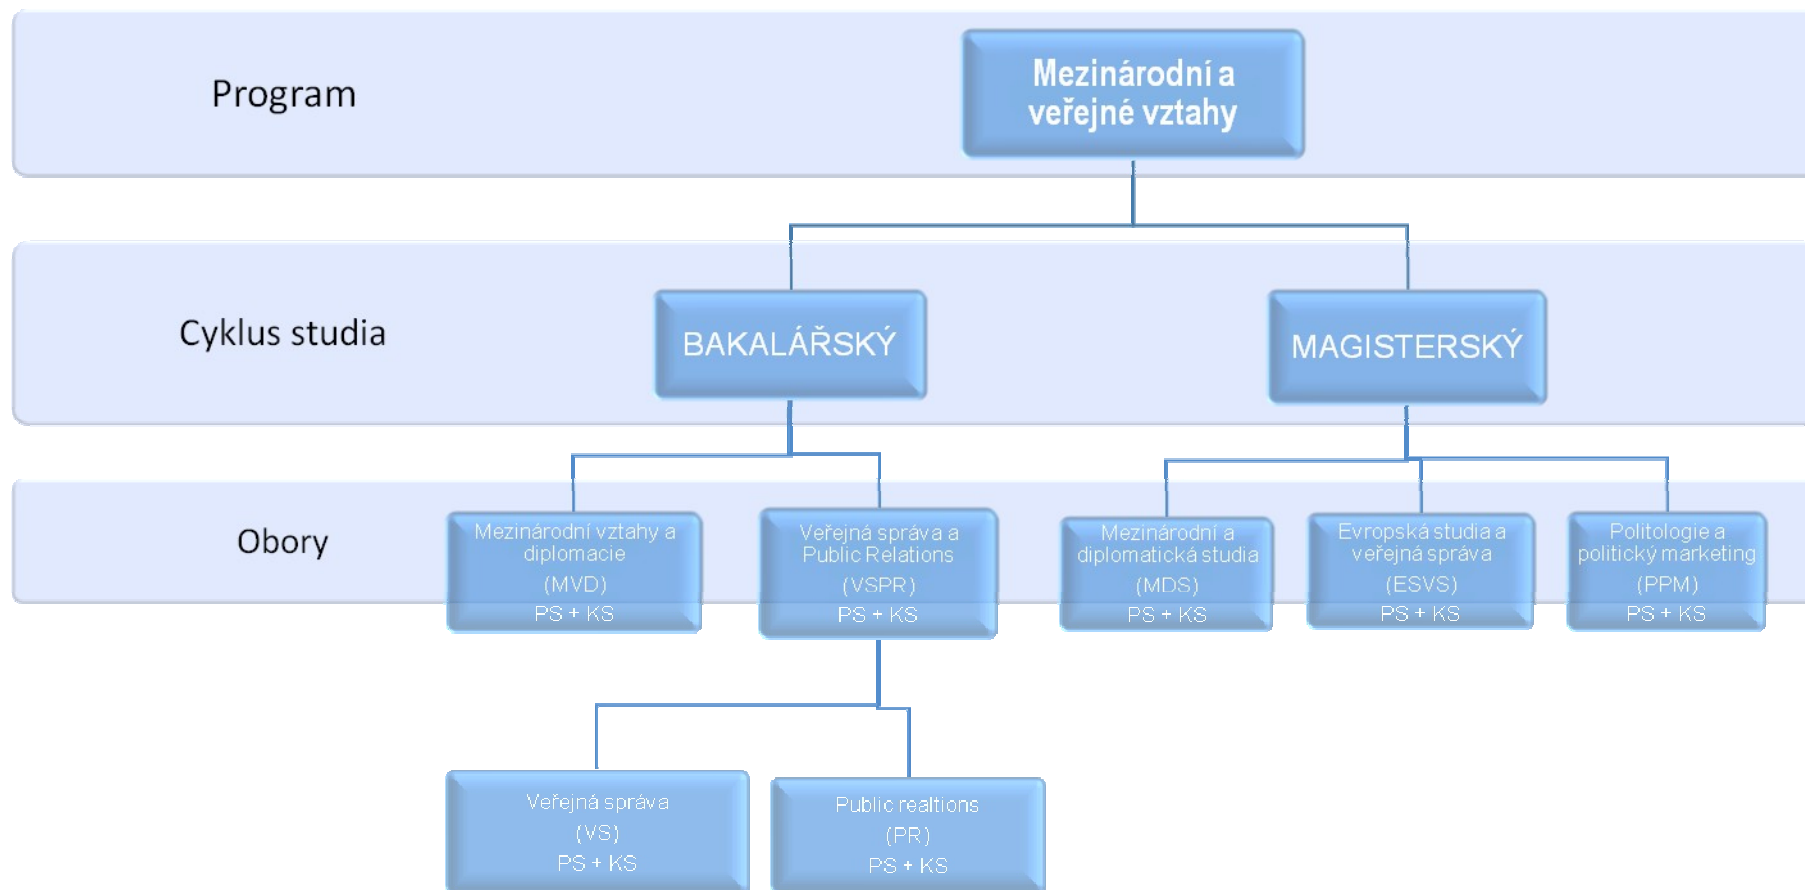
Program

Mezinárodní a veřejné vztahy

Cyklus studia

BAKALÁŘSKÝ

MAGISTERSKÝ

Obory

Mezinárodní vztahy a diplomacie
(MVD)
PS + KS

Veřejná správa a Public Relations
(VSPR)
PS + KS

Mezinárodní a diplomatická studia
(MDS)
PS + KS

Evropská studia a veřejná správa
(ESVS)
PS + KS

Politologie a politický marketing
(PPM)
PS + KS

Veřejná správa
(VS)
PS + KS

Public realtions
(PR)
PS + KS